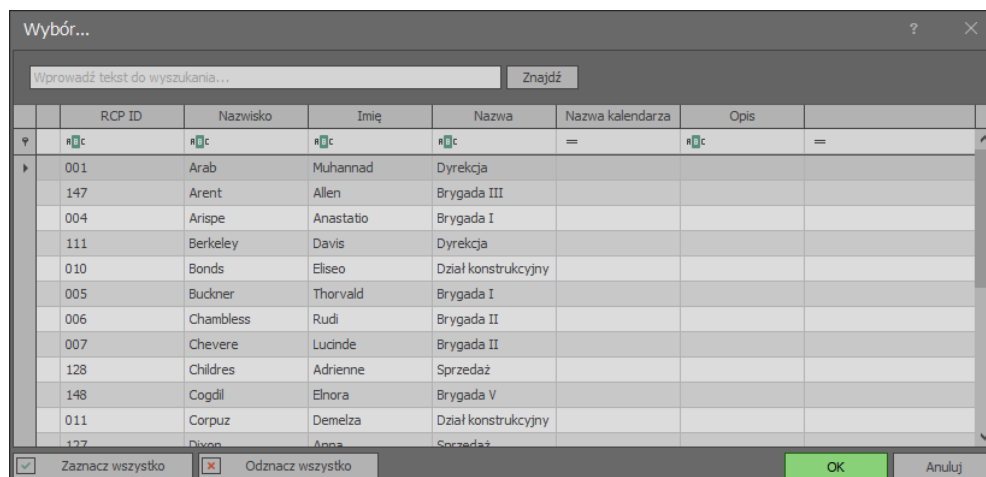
Wybór...

?

Wprowadź tekst do wyszukania...

Znajdź

| RCP ID | Nazwisko | Imię | Nazwa | Nazwa kalendarza | Opis |
|---|---|---|---|---|---|
| ABC | ABC | ABC | ABC | = | ABC |
| 001 | Arab | Muhannad | Dyrekcja | | |
| 147 | Arent | Allen | Brygada III | | |
| 004 | Arispe | Anastatio | Brygada I | | |
| 111 | Berkeley | Davis | Dyrekcja | | |
| 010 | Bonds | Eliseo | Dział konstrukcyjny | | |
| 005 | Buckner | Thorvald | Brygada I | | |
| 006 | Chambless | Rudi | Brygada II | | |
| 007 | Chevere | Lucinde | Brygada II | | |
| 128 | Childres | Adrienne | Sprzedaż | | |
| 148 | Cogdil | Elnora | Brygada V | | |
| 011 | Corpuz | Demelza | Dział konstrukcyjny | | |
| 127 | Dixon | Anna | Sprzedaż | | |

Zaznacz wszystko

Odznacz wszystko

OK

Anuluj